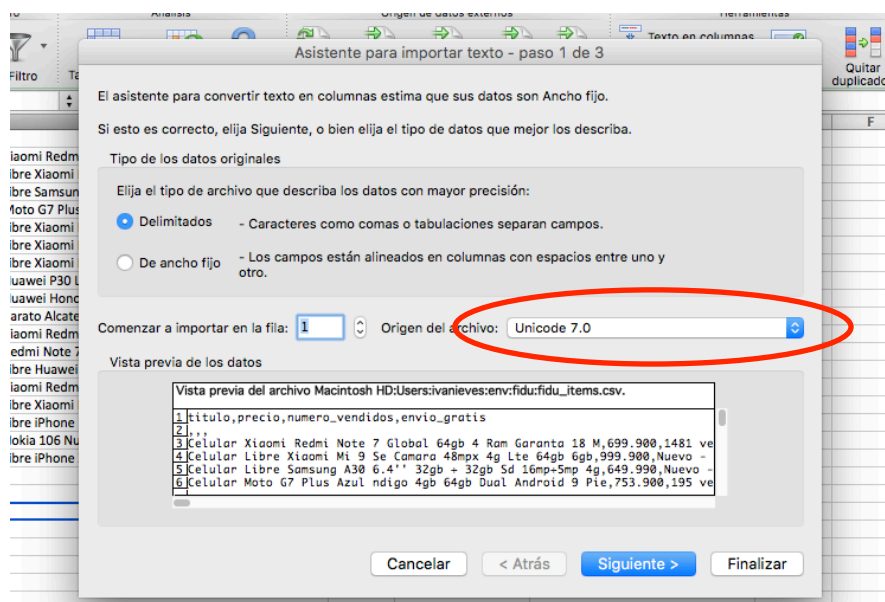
Análisis
Origen de datos externos
Herramientas
Filtro
Ta
Texto en columnas
Quitar duplicados
F
iaomi Redm
ibre Xiaomi
ibre Samsun
Moto G7 Plus
ibre Xiaomi
ibre Xiaomi
ibre Xiaomi
uawei P30 L
uawei Honc
arato Alcate
iaomi Redm
edmi Note 7
ibre Huawei
iaomi Redm
ibre Xiaomi
ibre iPhone
okia 106 Nu
ibre iPhone

Asistente para importar texto - paso 1 de 3

El asistente para convertir texto en columnas estima que sus datos son Ancho fijo.

Si esto es correcto, elija Siguiente, o bien elija el tipo de datos que mejor los describa.

Tipo de los datos originales

Elija el tipo de archivo que describa los datos con mayor precisión:

Delimitados - Caracteres como comas o tabulaciones separan campos.

De ancho fijo - Los campos están alineados en columnas con espacios entre uno y otro.

Comenzar a importar en la fila: 1

Origen del archivo: Unicode 7.0

Vista previa de los datos

Vista previa del archivo Macintosh HD:Users:ivanieves:env:fidu:fidu_items.csv.

1 titulo,precio,numero_vendidos,envio_gratis
2 ,,,
3 Celular Xiaomi Redmi Note 7 Global 64gb 4 Ram Garanta 18 M,699.900,1481 ve
4 Celular Libre Xiaomi Mi 9 Se Camara 48mpx 4g Lte 64gb 6gb,999.900,Nuevo -
5 Celular Libre Samsung A30 6.4'' 32gb + 32gb Sd 16mp+5mp 4g,649.990,Nuevo -
6 Celular Moto G7 Plus Azul ndigo 4gb 64gb Dual Android 9 Pie,753.900,195 ve

Cancelar
< Atrás
Siguiente >
Finalizar